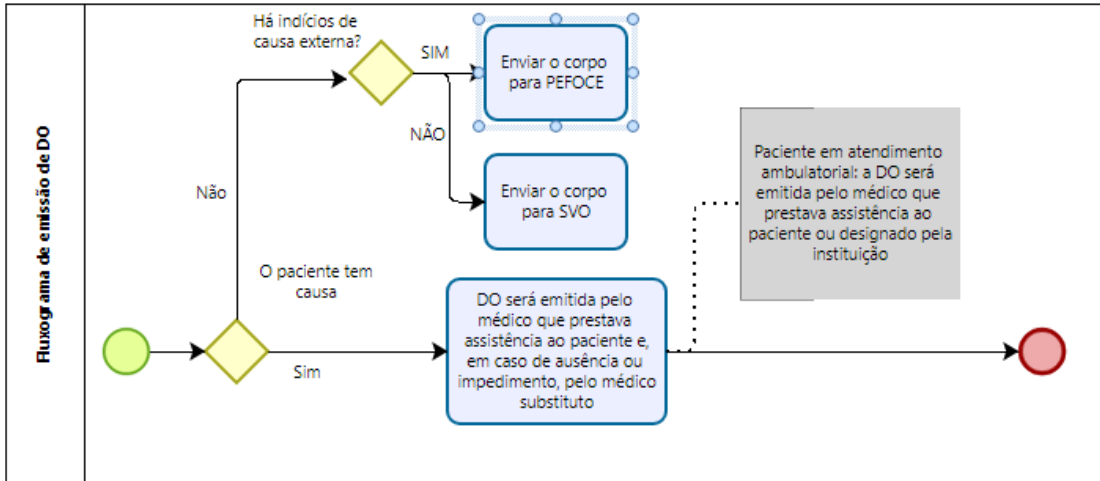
Fluxograma de emissão de DO

Há indícios de causa externa?

SIM

Enviar o corpo para PEFOCE

NÃO

Enviar o corpo para SVO

Não

O paciente tem causa

Sim

DO será emitida pelo médico que prestava assistência ao paciente e, em caso de ausência ou impedimento, pelo médico substituto

Paciente em atendimento ambulatorial: a DO será emitida pelo médico que prestava assistência ao paciente ou designado pela instituição